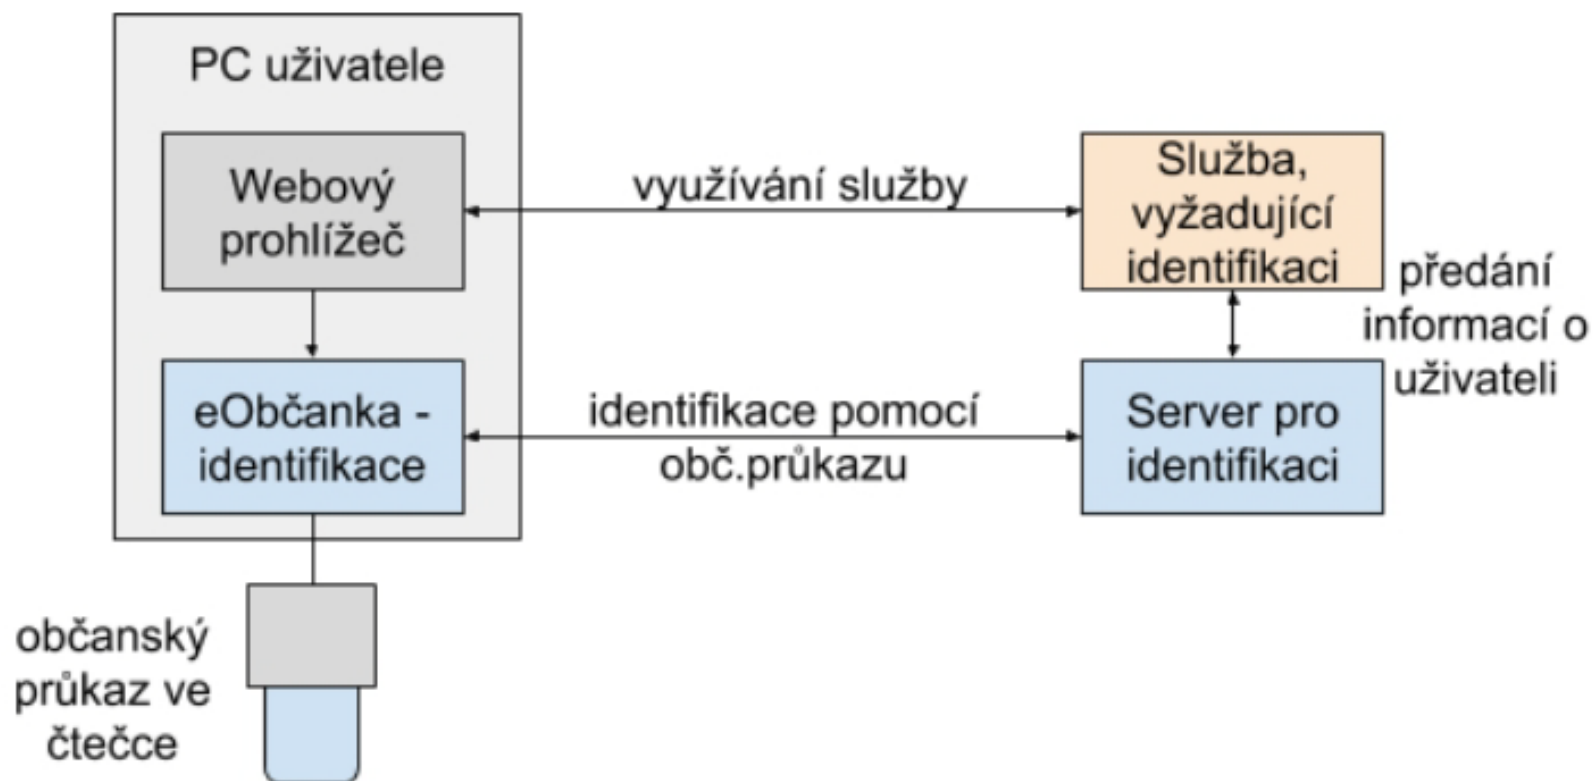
PC uživatele

Webový prohlížeč

eObčanka - identifikace

využívání služby

Služba, vyžadující identifikaci

předání informací o uživateli

identifikace pomocí obč.průkazu

Server pro identifikaci

občanský průkaz ve čtečce